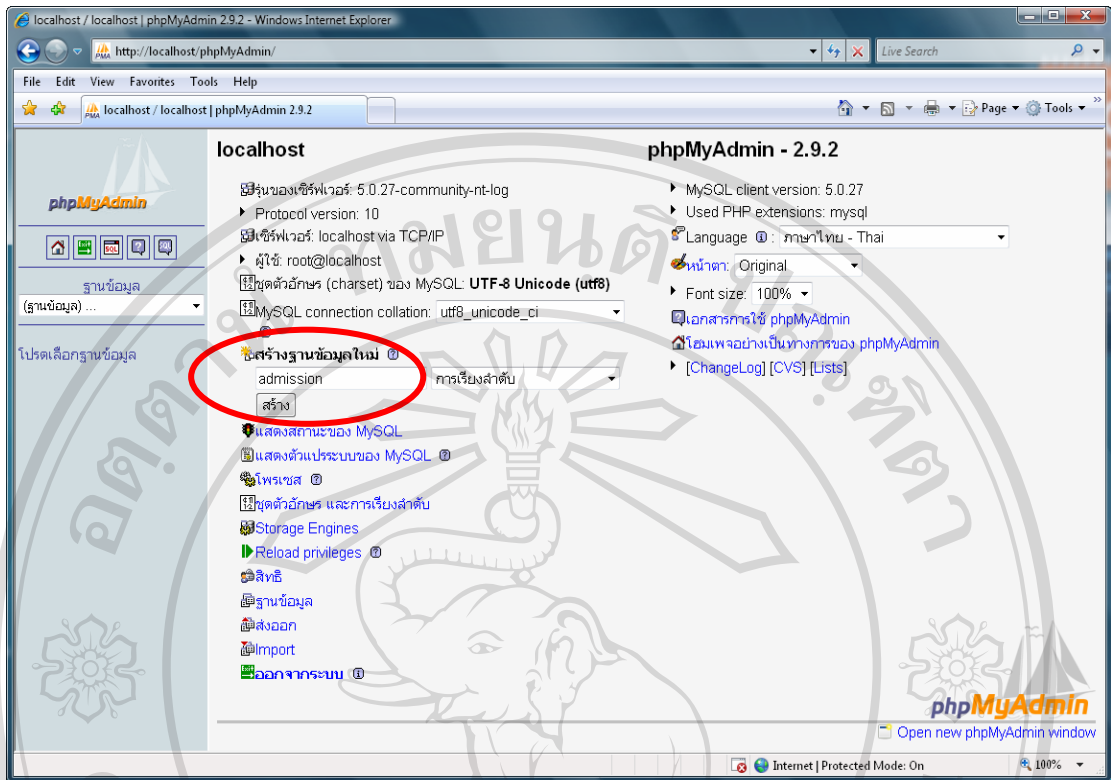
localhost / localhost | phpMyAdmin 2.9.2 - Windows Internet Explorer

http://localhost/phpMyAdmin/

Live Search

File Edit View Favorites Tools Help

localhost / localhost | phpMyAdmin 2.9.2

Page ▾ Tools ▾

phpMyAdmin

ฐานข้อมูล
(ฐานข้อมูล) ...

โปรดเลือกฐานข้อมูล

localhost

รุ่นของเซิร์ฟเวอร์: 5.0.27-community-nt-log
Protocol version: 10
เซิร์ฟเวอร์: localhost via TCP/IP
ผู้ใช้: root@localhost
ชุดตัวอักษร (charset) ของ MySQL: UTF-8 Unicode (utf8)
MySQL connection collation: utf8_unicode_ci

สร้างฐานข้อมูลใหม่
admission
การเรียงลำดับ
สร้าง

แสดงสถานะของ MySQL
แสดงตัวแปรระบบของ MySQL
โพรเซส
ชุดตัวอักษร และการเรียงลำดับ
Storage Engines
Reload privileges
สิทธิ
ฐานข้อมูล
ส่งออก
Import
ออกจากระบบ

phpMyAdmin - 2.9.2

MySQL client version: 5.0.27
Used PHP extensions: mysql
Language: ภาษาไทย - Thai
หน้าตา: Original
Font size: 100%
เอกสารการใช้ phpMyAdmin
โฮมเพจอย่างเป็นทางการของ phpMyAdmin
[ChangeLog] [CVS] [Lists]

phpMyAdmin

Open new phpMyAdmin window

Internet | Protected Mode: On
100%